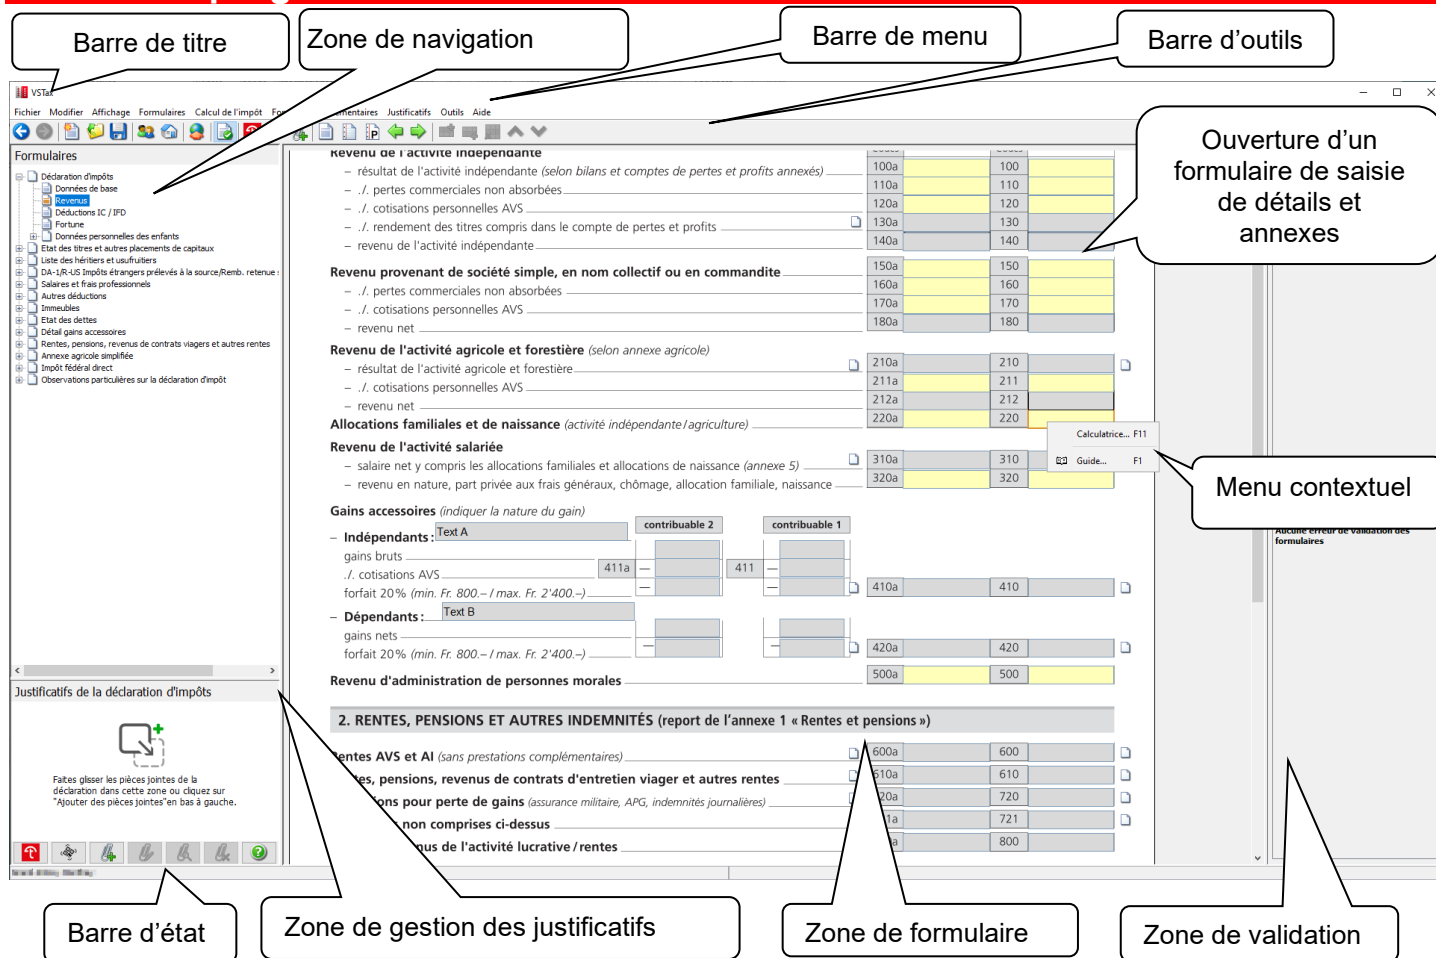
Barre de titre

Zone de navigation

Barre de menu

Barre d'outils

VSTax

Fichier Modifier Affichage Formulaires Calcul de l'impôt Fo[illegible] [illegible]mentaires Justificatifs Outils Aide

Ouverture d'un formulaire de saisie de détails et annexes

Formulaires

Déclaration d'impôts
Données de base
Revenus
Déductions IC / IFD
Fortune
Données personnelles des enfants
Etat des titres et autres placements de capitaux
Liste des héritiers et usufruitiers
DA-1/R-US Impôts étrangers prélevés à la source/Remb. retenue
Salaires et frais professionnels
Autres déductions
Immeubles
Etat des dettes
Détail gains accessoires
Rentes, pensions, revenus de contrats viagers et autres rentes
Annexe agricole simplifiée
Impôt fédéral direct
Observations particulières sur la déclaration d'impôt

Revenu de l'activité indépendante
– résultat de l'activité indépendante (selon bilans et comptes de pertes et profits annexés) 100a 100
– ./. pertes commerciales non absorbées 110a 110
– ./. cotisations personnelles AVS 120a 120
– ./. rendement des titres compris dans le compte de pertes et profits 130a 130
– revenu de l'activité indépendante 140a 140

Revenu provenant de société simple, en nom collectif ou en commandite 150a 150
– ./. pertes commerciales non absorbées 160a 160
– ./. cotisations personnelles AVS 170a 170
– revenu net 180a 180

Revenu de l'activité agricole et forestière (selon annexe agricole) 210a 210
– résultat de l'activité agricole et forestière 211a 211
– ./. cotisations personnelles AVS 212a 212
– revenu net 220a 220
Allocations familiales et de naissance (activité indépendante / agriculture)

Calculatrice... F11
Guide... F1

Revenu de l'activité salariée
– salaire net y compris les allocations familiales et allocations de naissance (annexe 5) 310a 310
– revenu en nature, part privée aux frais généraux, chômage, allocation familiale, naissance 320a 320

Menu contextuel

Gains accessoires (indiquer la nature du gain)
contribuable 2 contribuable 1
– Indépendants : Text A
gains bruts
./. cotisations AVS 411a 411
forfait 20% (min. Fr. 800.– / max. Fr. 2'400.–) 410a 410
– Dépendants : Text B
gains nets
forfait 20% (min. Fr. 800.– / max. Fr. 2'400.–) 420a 420
Revenu d'administration de personnes morales 500a 500

Aucune erreur de validation des formulaires

Justificatifs de la déclaration d'impôts

Faites glisser les pièces jointes de la déclaration dans cette zone ou cliquez sur "Ajouter des pièces jointes"en bas à gauche.

2. RENTES, PENSIONS ET AUTRES INDEMNITÉS (report de l'annexe 1 « Rentes et pensions »)
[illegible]entes AVS et AI (sans prestations complémentaires) 600a 600
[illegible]es, pensions, revenus de contrats d'entretien viager et autres rentes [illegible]10a 610
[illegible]ons pour perte de gains (assurance militaire, APG, indemnités journalières) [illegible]20a 720
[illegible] non comprises ci-dessus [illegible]1a 721
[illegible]nus de l'activité lucrative / rentes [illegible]a 800

Barre d'état

Zone de gestion des justificatifs

Zone de formulaire

Zone de validation